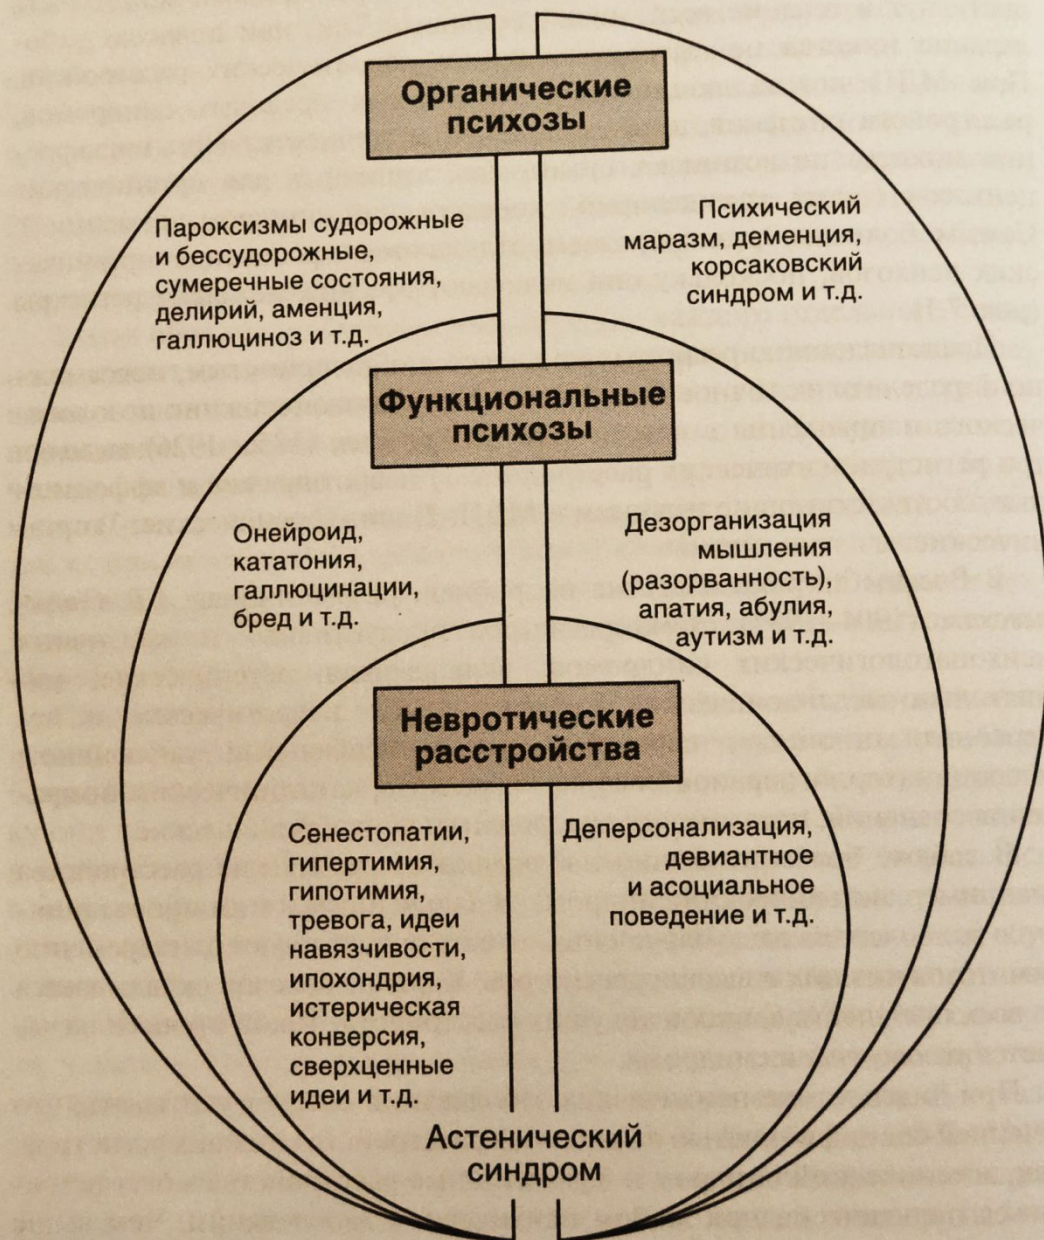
Органические психозы

Пароксизмы судорожные и бессудорожные, сумеречные состояния, делирий, аменция, галлюциноз и т.д.

Психический маразм, деменция, корсаковский синдром и т.д.

Функциональные психозы

Онейроид, кататония, галлюцинации, бред и т.д.

Дезорганизация мышления (разорванность), апатия, абулия, аутизм и т.д.

Невротические расстройства

Сенестопатии, гипертимия, гипотимия, тревога, идеи навязчивости, ипохондрия, истерическая конверсия, сверхценные идеи и т.д.

Деперсонализация, девиантное и асоциальное поведение и т.д.

Астенический синдром